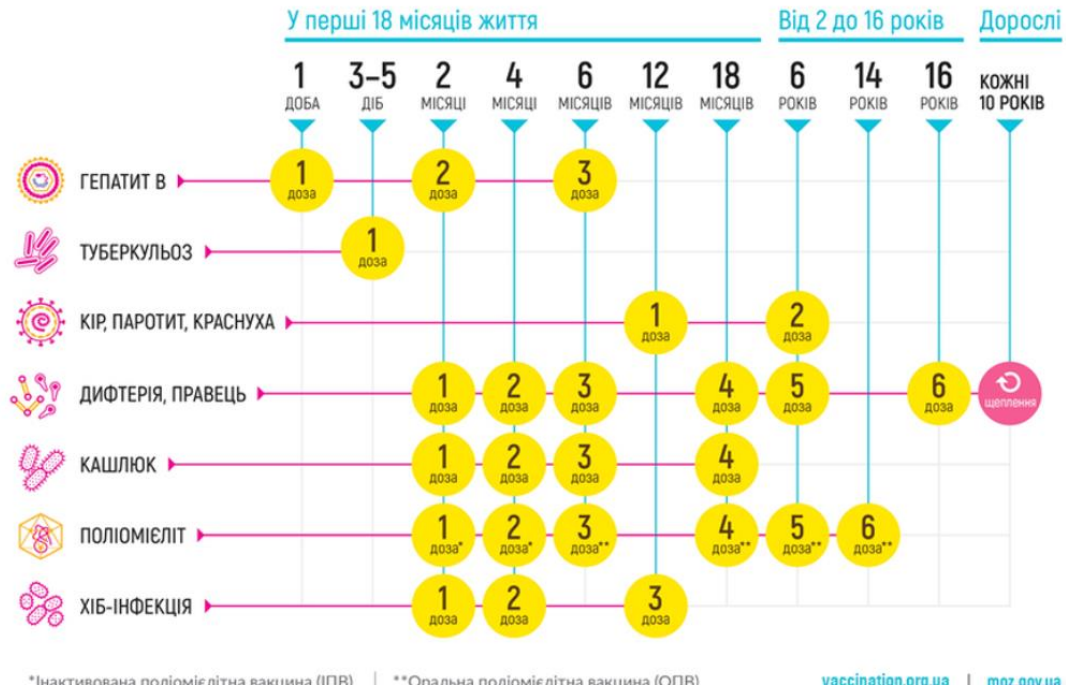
У перші 18 місяців життя | Від 2 до 16 років | Дорослі

| | 1 доба | 3–5 діб | 2 місяці | 4 місяці | 6 місяців | 12 місяців | 18 місяців | 6 років | 14 років | 16 років | кожні 10 років |
|---|---|---|---|---|---|---|---|---|---|---|---|
| ГЕПАТИТ В | 1 доза | | 2 доза | | 3 доза | | | | | | |
| ТУБЕРКУЛЬОЗ | | 1 доза | | | | | | | | | |
| КІР, ПАРОТИТ, КРАСНУХА | | | | | | 1 доза | | 2 доза | | | |
| ДИФТЕРІЯ, ПРАВЕЦЬ | | | 1 доза | 2 доза | 3 доза | | 4 доза | 5 доза | | 6 доза | щеплення |
| КАШЛЮК | | | 1 доза | 2 доза | 3 доза | | 4 доза | | | | |
| ПОЛІОМІЄЛІТ | | | 1 доза* | 2 доза* | 3 доза** | | 4 доза** | 5 доза** | 6 доза** | | |
| ХІБ-ІНФЕКЦІЯ | | | 1 доза | 2 доза | | 3 доза | | | | | |

*Інактивована поліомієлітна вакцина (ІПВ) | **Оральна поліомієлітна вакцина (ОПВ)

vaccination.org.ua | moz.gov.ua